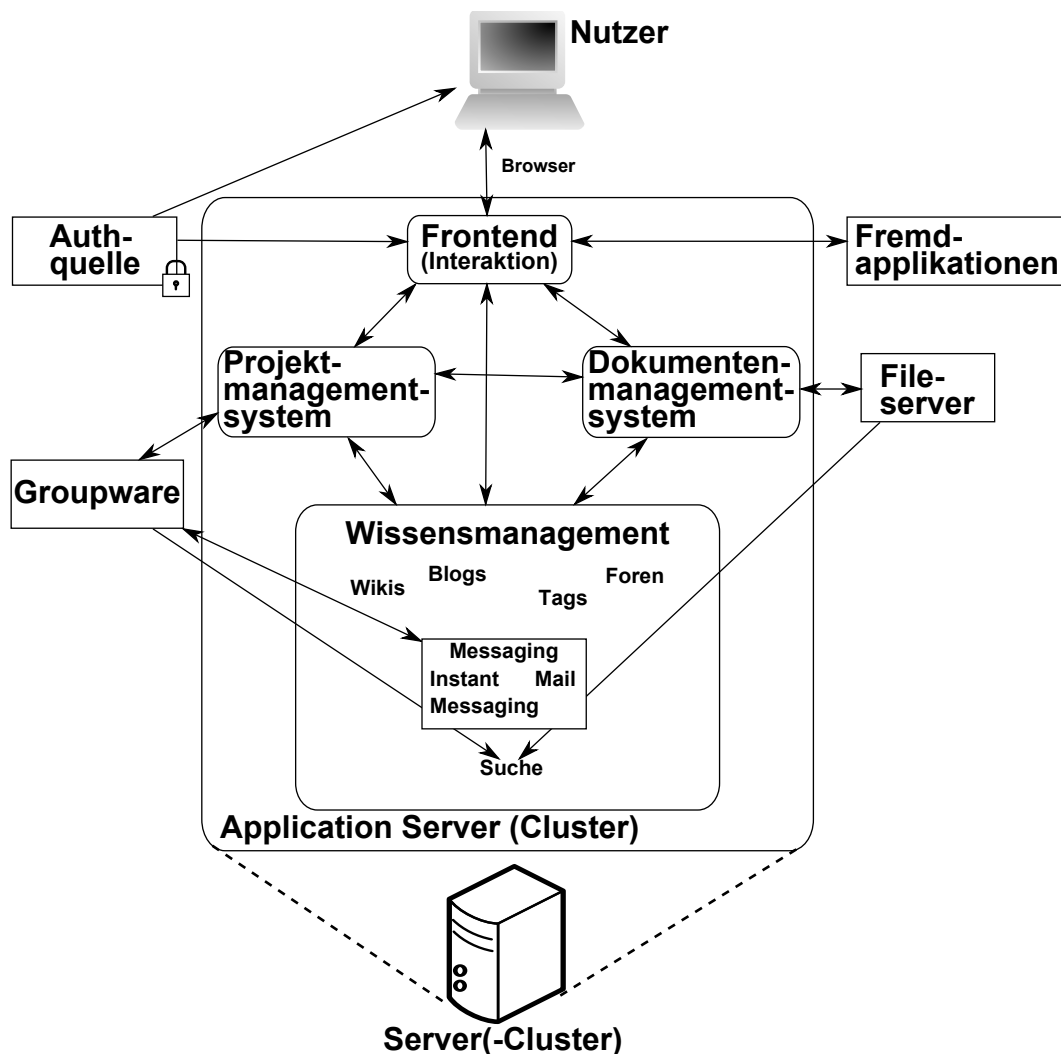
Nutzer

Browser

Authquelle

Frontend
(Interaktion)

Fremdapplikationen

Projektmanagementsystem

Dokumentenmanagementsystem

Fileserver

Groupware

Wissensmanagement

Wikis

Blogs

Tags

Foren

Messaging
Instant Messaging
Mail

Suche

Application Server (Cluster)

Server(-Cluster)